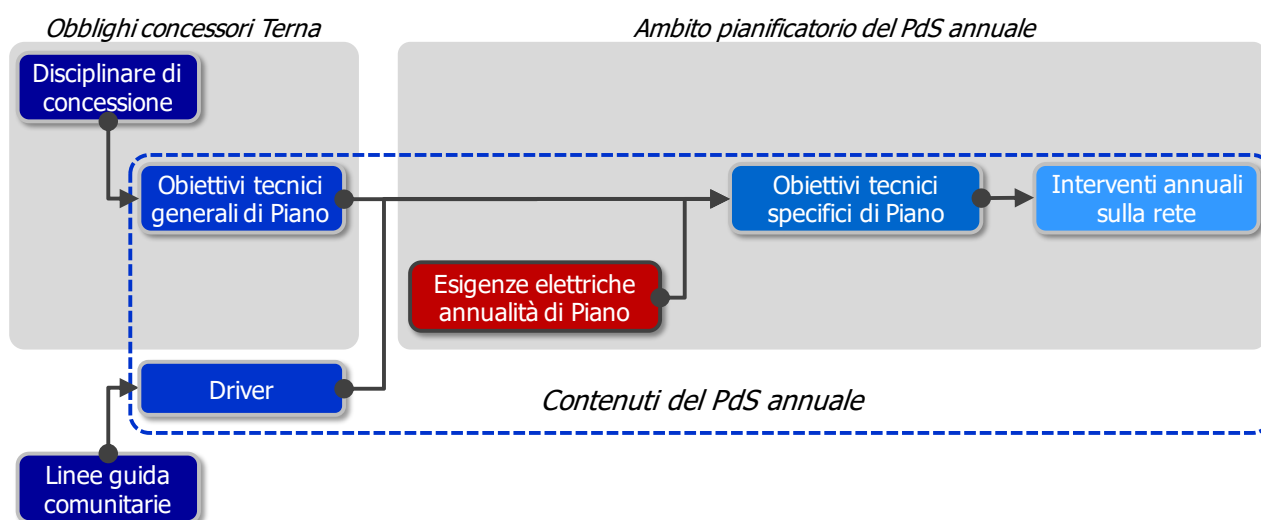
Obblighi concessori Terna

Ambito pianificatorio del PdS annuale

Disciplinare di concessione

Obiettivi tecnici generali di Piano

Obiettivi tecnici specifici di Piano

Interventi annuali sulla rete

Esigenze elettriche annualità di Piano

Driver

Contenuti del PdS annuale

Linee guida comunitarie